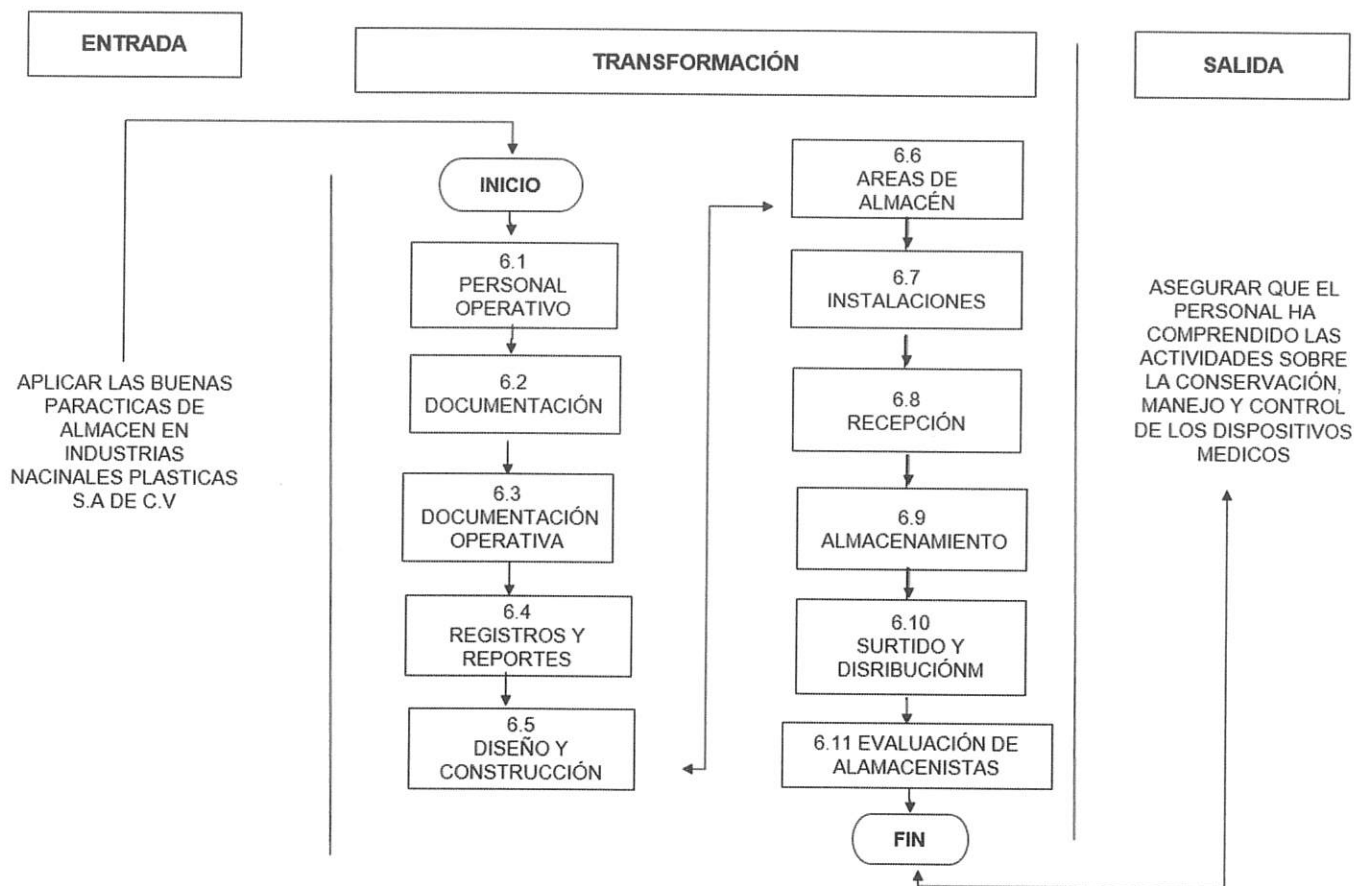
ENTRADA

TRANSFORMACIÓN

SALIDA

APLICAR LAS BUENAS PARACTICAS DE ALMACEN EN INDUSTRIAS NACINALES PLASTICAS S.A DE C.V

INICIO

6.1 PERSONAL OPERATIVO

6.2 DOCUMENTACIÓN

6.3 DOCUMENTACIÓN OPERATIVA

6.4 REGISTROS Y REPORTES

6.5 DISEÑO Y CONSTRUCCIÓN

6.6 AREAS DE ALMACÉN

6.7 INSTALACIONES

6.8 RECEPCIÓN

6.9 ALMACENAMIENTO

6.10 SURTIDO Y DISRIBUCIÓNM

6.11 EVALUACIÓN DE ALAMACENISTAS

FIN

ASEGURAR QUE EL PERSONAL HA COMPRENDIDO LAS ACTIVIDADES SOBRE LA CONSERVACIÓN, MANEJO Y CONTROL DE LOS DISPOSITIVOS MEDICOS